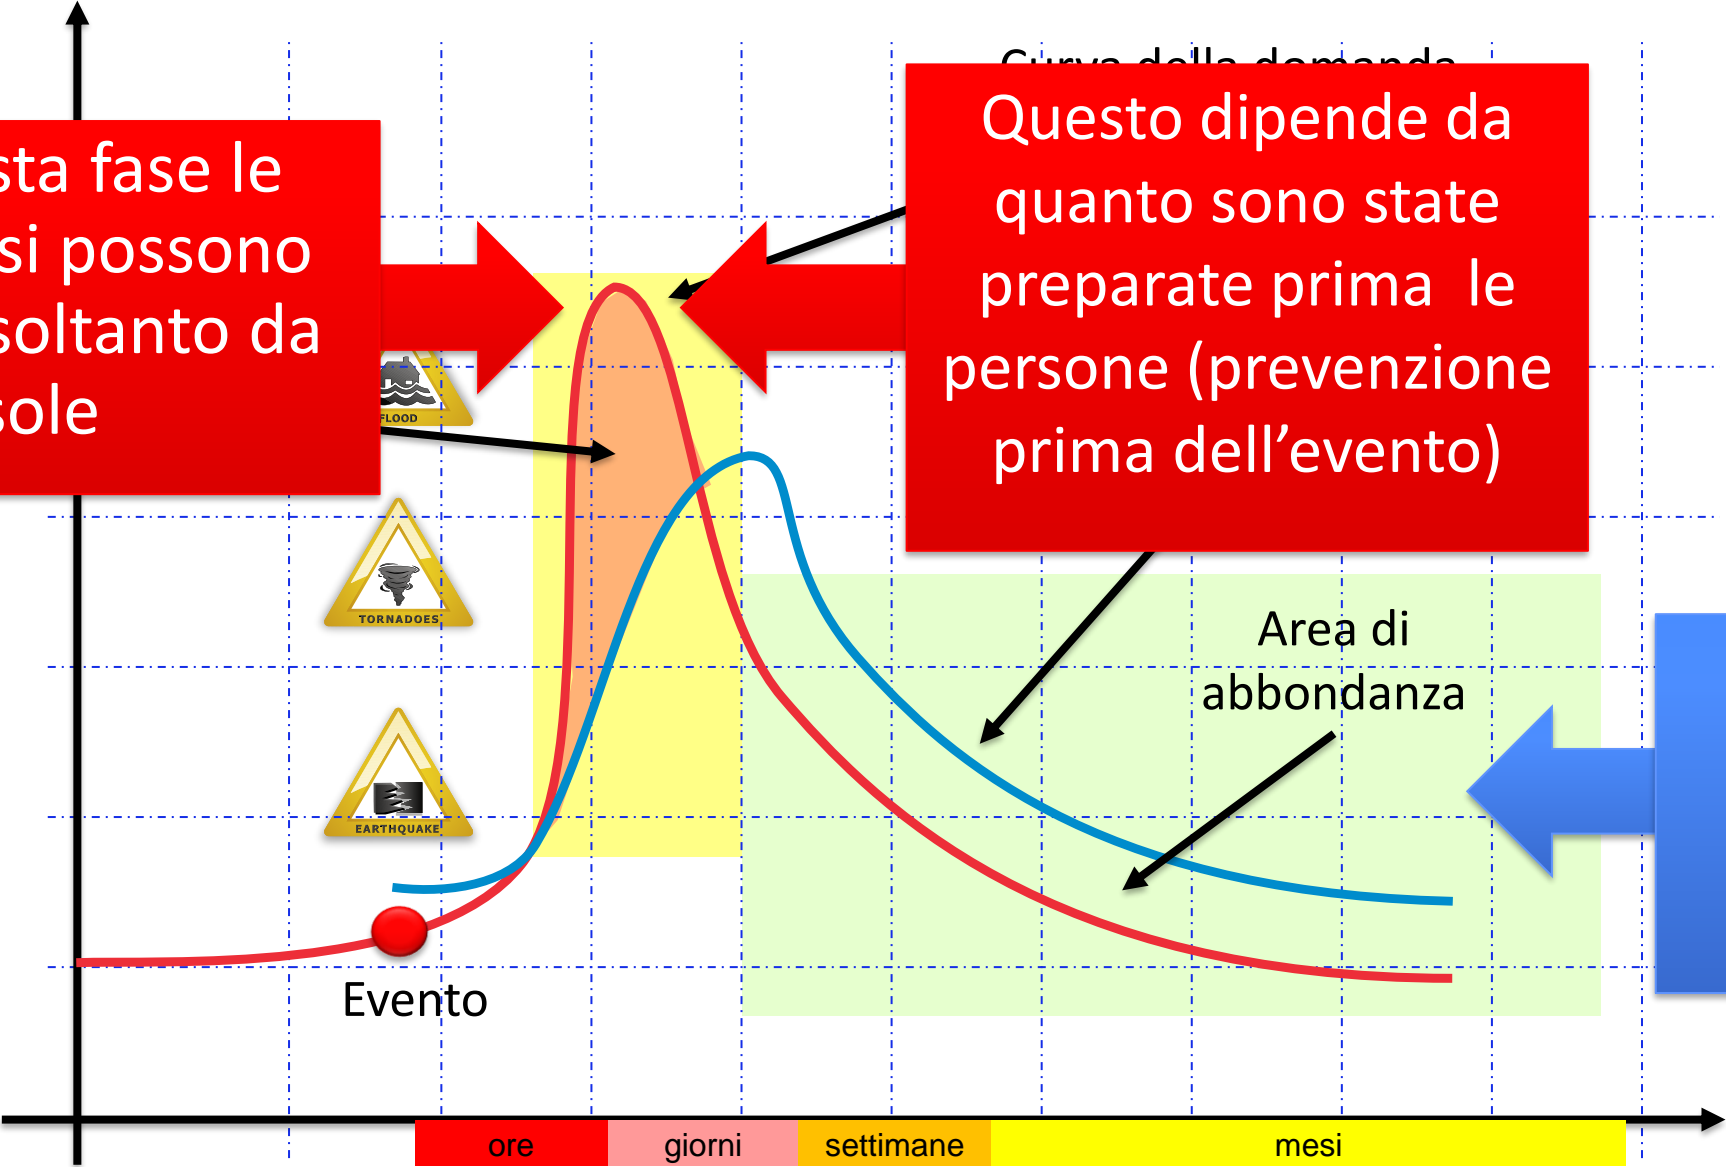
sta fase le
si possono
soltanto da
sole

Curva della domanda

Questo dipende da quanto sono state preparate prima le persone (prevenzione prima dell'evento)

FLOOD

TORNADOES

EARTHQUAKE

Area di abbondanza

Evento

ore
giorni
settimane
mesi